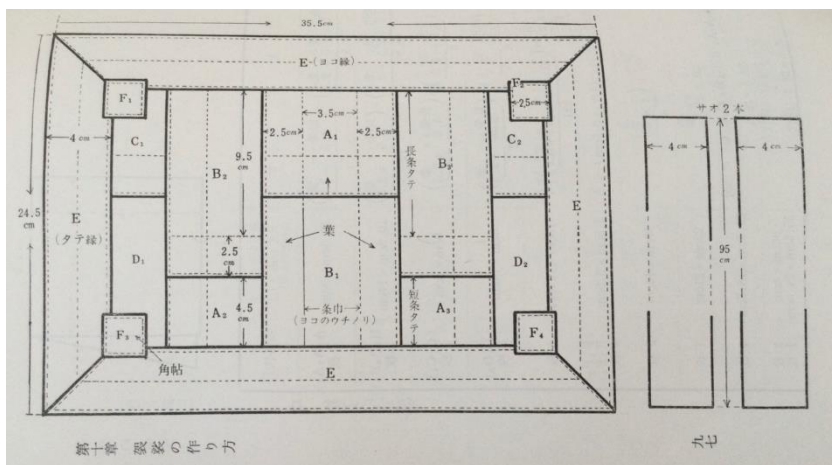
35.5cm

E (ヨコ縁)

F₁

F₂

2.5cm

4cm

C₁

C₂

3.5cm

2.5cm

A₁

2.5cm

9.5cm

B₂

長条タテ

B₂

24.5cm

E
(タテ縁)

E

D₁

葉

D₂

2.5cm

B₁

4.5cm

A₂

条巾
(ヨコのウチノリ)

短条タテ

A₃

F₃

F₄

角帖

E

サオ2本

4cm

4cm

95cm

第十章　袈裟の作り方

九七